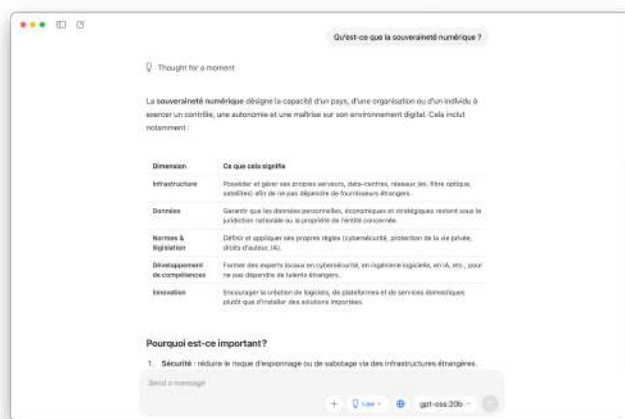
Qu'est-ce que la souveraineté numérique ?

Thought for a moment

La **souveraineté numérique** désigne la capacité d'un pays, d'une organisation ou d'un individu à exercer un contrôle, une autonomie et une maîtrise sur son environnement digital. Cela inclut notamment :

| Dimension | Ce que cela signifie |
|---|---|
| Infrastructure | Posséder et gérer ses propres serveurs, data-centres, réseaux (ex. fibre optique, satellites) afin de ne pas dépendre de fournisseurs étrangers. |
| Données | Garantir que les données personnelles, économiques et stratégiques restent sous la juridiction nationale ou la propriété de l'entité concernée. |
| Normes & législation | Définir et appliquer ses propres règles (cybersécurité, protection de la vie privée, droits d'auteur, IA). |
| Développement de compétences | Former des experts locaux en cybersécurité, en ingénierie logicielle, en IA, etc., pour ne pas dépendre de talents étrangers. |
| Innovation | Encourager la création de logiciels, de plateformes et de services domestiques plutôt que d'installer des solutions importées. |

Pourquoi est-ce important ?

1. **Sécurité** : réduire le risque d'espionnage ou de sabotage via des infrastructures étrangères.

Send a message

+ Low gpt-oss:20b